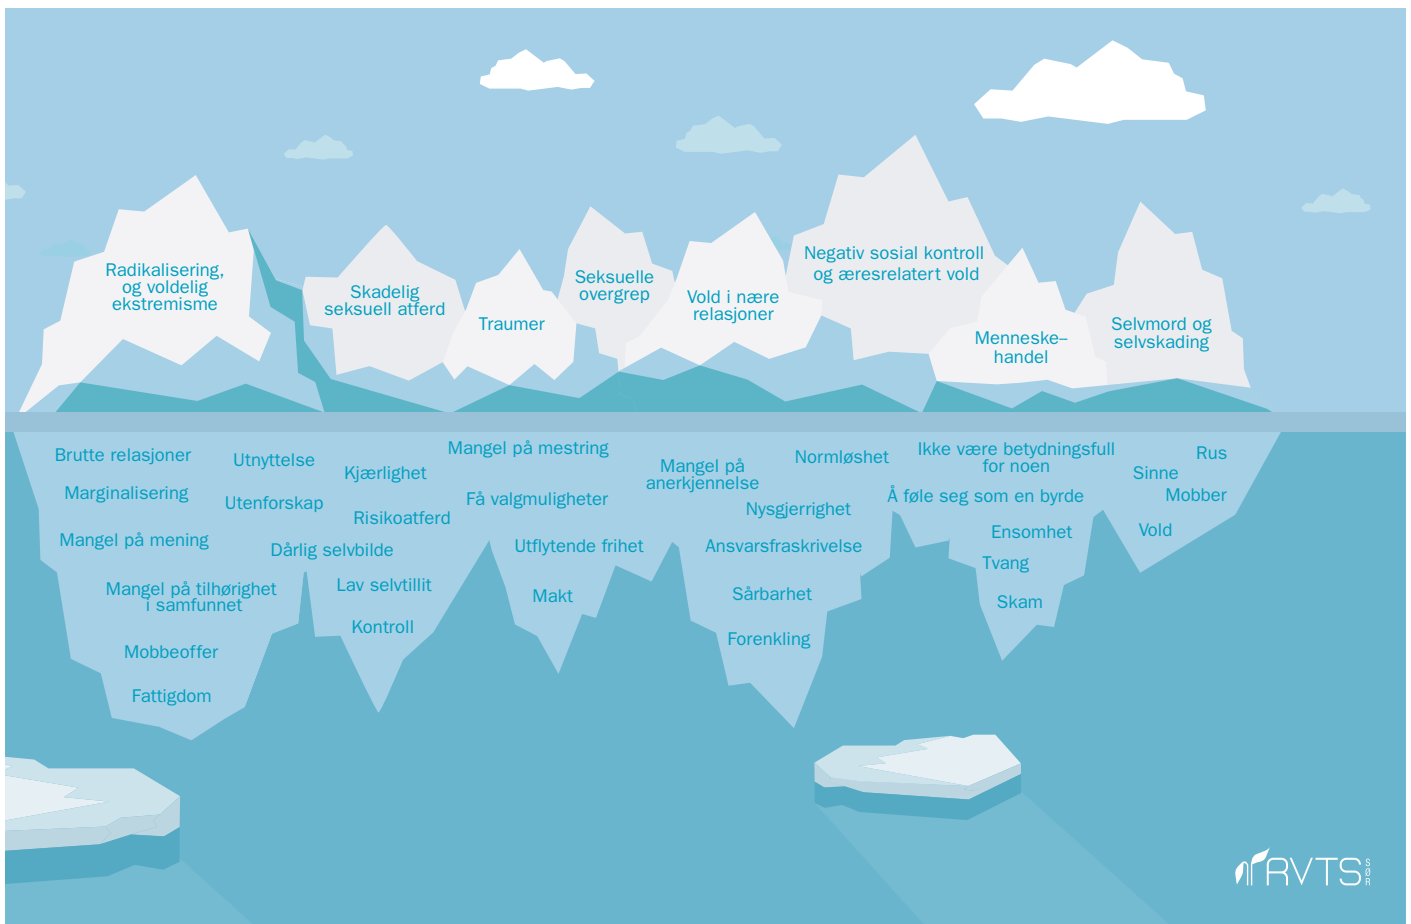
Radikalisering, og voldelig ekstremisme

Skadelig seksuell atferd

Traumer

Seksuelle overgrep

Vold i nære relasjoner

Negativ sosial kontroll og æresrelatert vold

Menneske-handel

Selvmord og selvskading

Brutte relasjoner

Utnyttelse

Kjærlighet

Mangel på mestring

Mangel på anerkjennelse

Normløshet

Ikke være betydningsfull for noen

Rus

Sinne

Marginalisering

Utenforskap

Få valgmuligheter

Nysgjerrighet

Å føle seg som en byrde

Mobber

Risikoatferd

Mangel på mening

Dårlig selvbilde

Utflytende frihet

Ansvarsfraskrivelse

Ensomhet

Vold

Tvang

Mangel på tilhørighet i samfunnet

Lav selvtillit

Makt

Sårbarhet

Skam

Kontroll

Forenkling

Mobbeoffer

Fattigdom

RVTS SØR